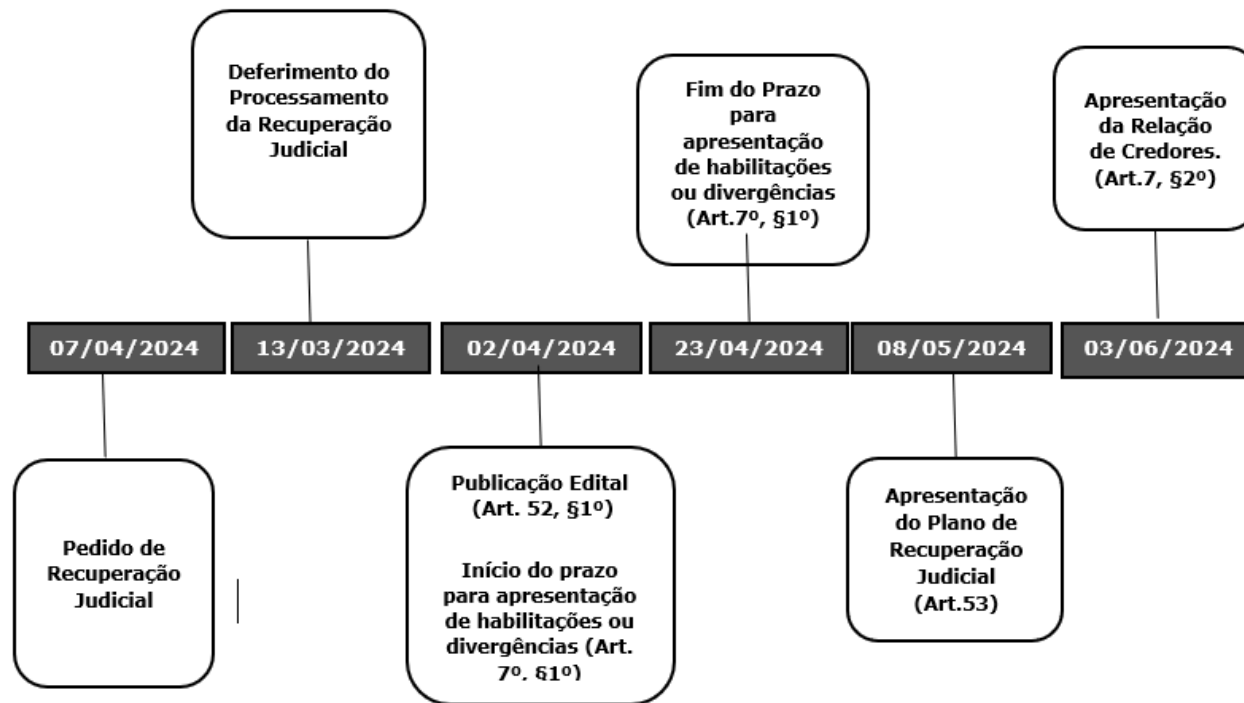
Deferimento do Processamento da Recuperação Judicial

Fim do Prazo para apresentação de habilitações ou divergências (Art.7º, §1º)

Apresentação da Relação de Credores. (Art.7, §2º)

07/04/2024

13/03/2024

02/04/2024

23/04/2024

08/05/2024

03/06/2024

Pedido de Recuperação Judicial

Publicação Edital (Art. 52, §1º)

Início do prazo para apresentação de habilitações ou divergências (Art. 7º, §1º)

Apresentação do Plano de Recuperação Judicial (Art.53)